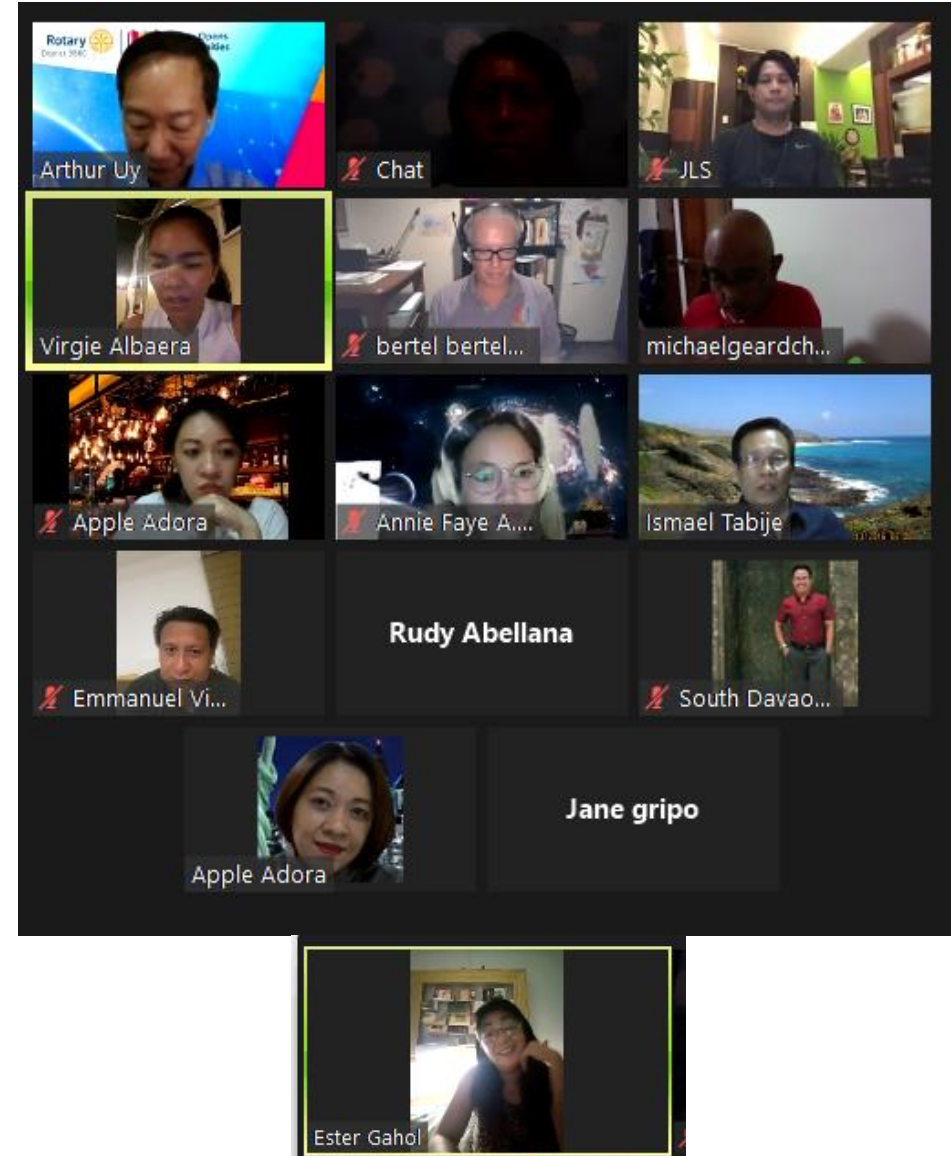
Rotary District 3860

Arthur Uy

Chat

JLS

Virgie Albaera

bertel bertel...

michaelgeardch...

Apple Adora

Annie Faye A...

Ismael Tabije

Emmanuel Vi...

Rudy Abellana

South Davao...

Apple Adora

Jane gripo

Ester Gahol